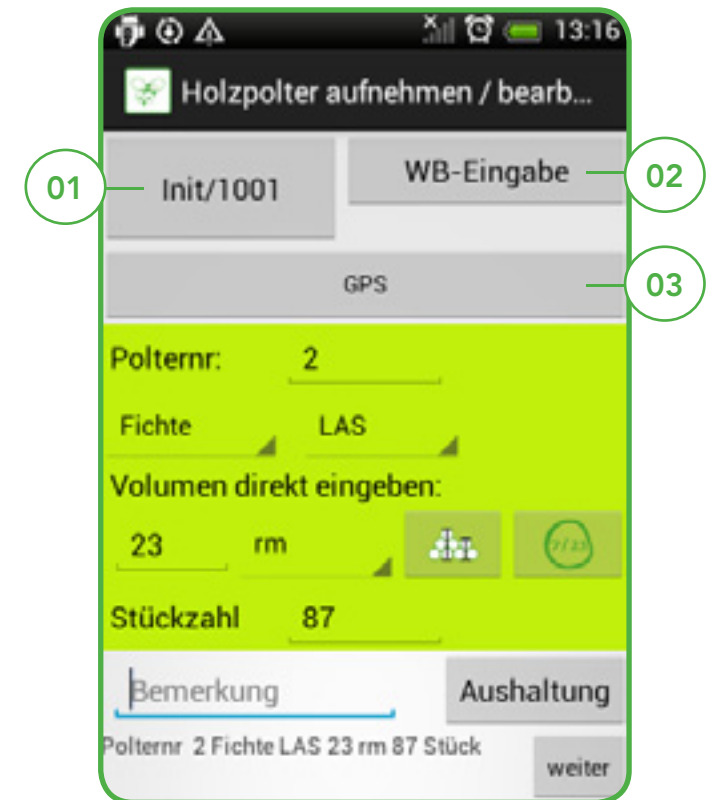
13:16

Holzpolter aufnehmen / bearb...

01

Init/1001

WB-Eingabe

02

GPS

03

Polternr: 2

Fichte

LAS

Volumen direkt eingeben:

23

rm

Stückzahl 87

Bemerkung

Aushaltung

Polternr 2 Fichte LAS 23 rm 87 Stück

weiter